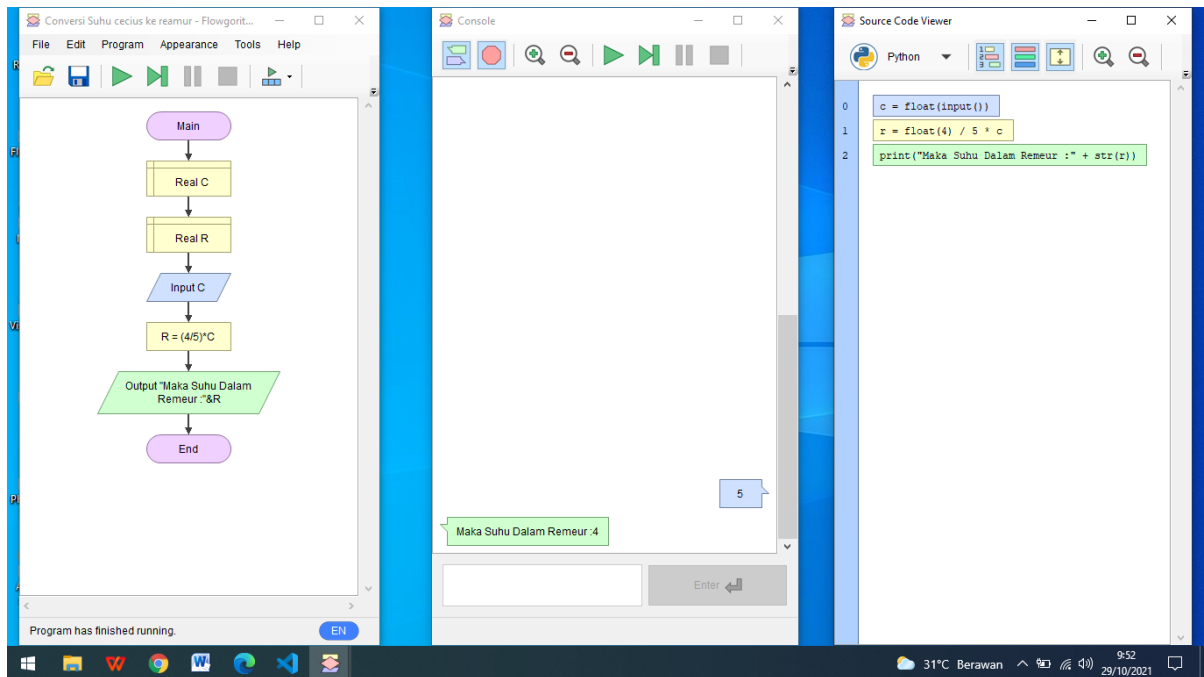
Conversi Suhu cecius ke reamur - Flowgorit...

File Edit Program Appearance Tools Help

Main

Real C

Real R

Input C

R = (4/5)*C

Output "Maka Suhu Dalam Remeur :"&R

End

Program has finished running.

EN

Console

5

Maka Suhu Dalam Remeur :4

Enter

Source Code Viewer

Python

0 c = float(input())

1 r = float(4) / 5 * c

2 print("Maka Suhu Dalam Remeur :" + str(r))

31°C Berawan

9:52
29/10/2021